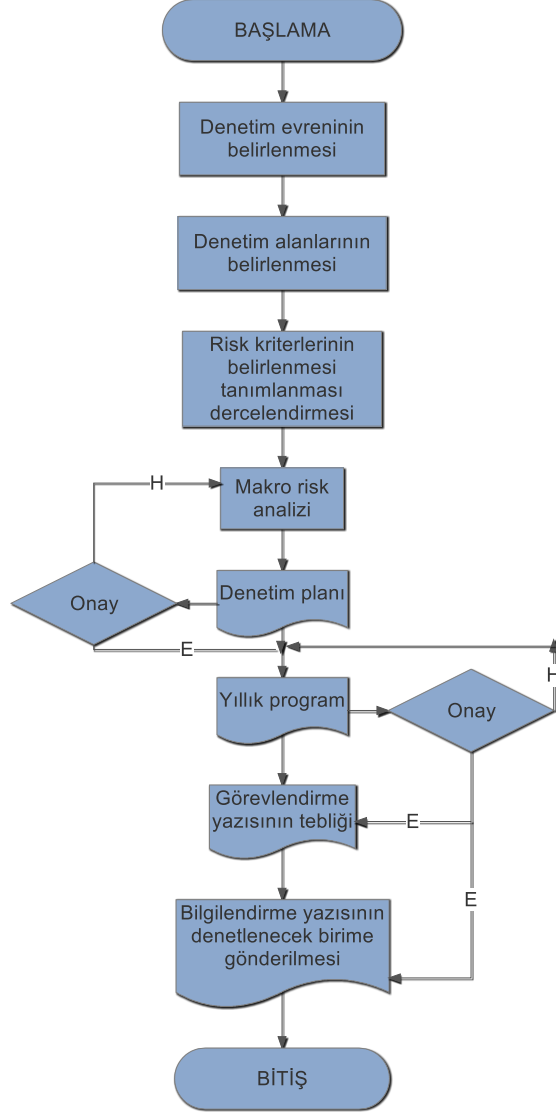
BAŞLAMA

Denetim evreninin belirlenmesi

Denetim alanlarının belirlenmesi

Risk kriterlerinin belirlenmesi tanımlanması dercelendirmesi

H

Makro risk analizi

Onay

Denetim planı

E

H

Yıllık program

Onay

Görevlendirme yazısının tebliği

E

E

Bilgilendirme yazısının denetlenecek birime gönderilmesi

BİTİŞ